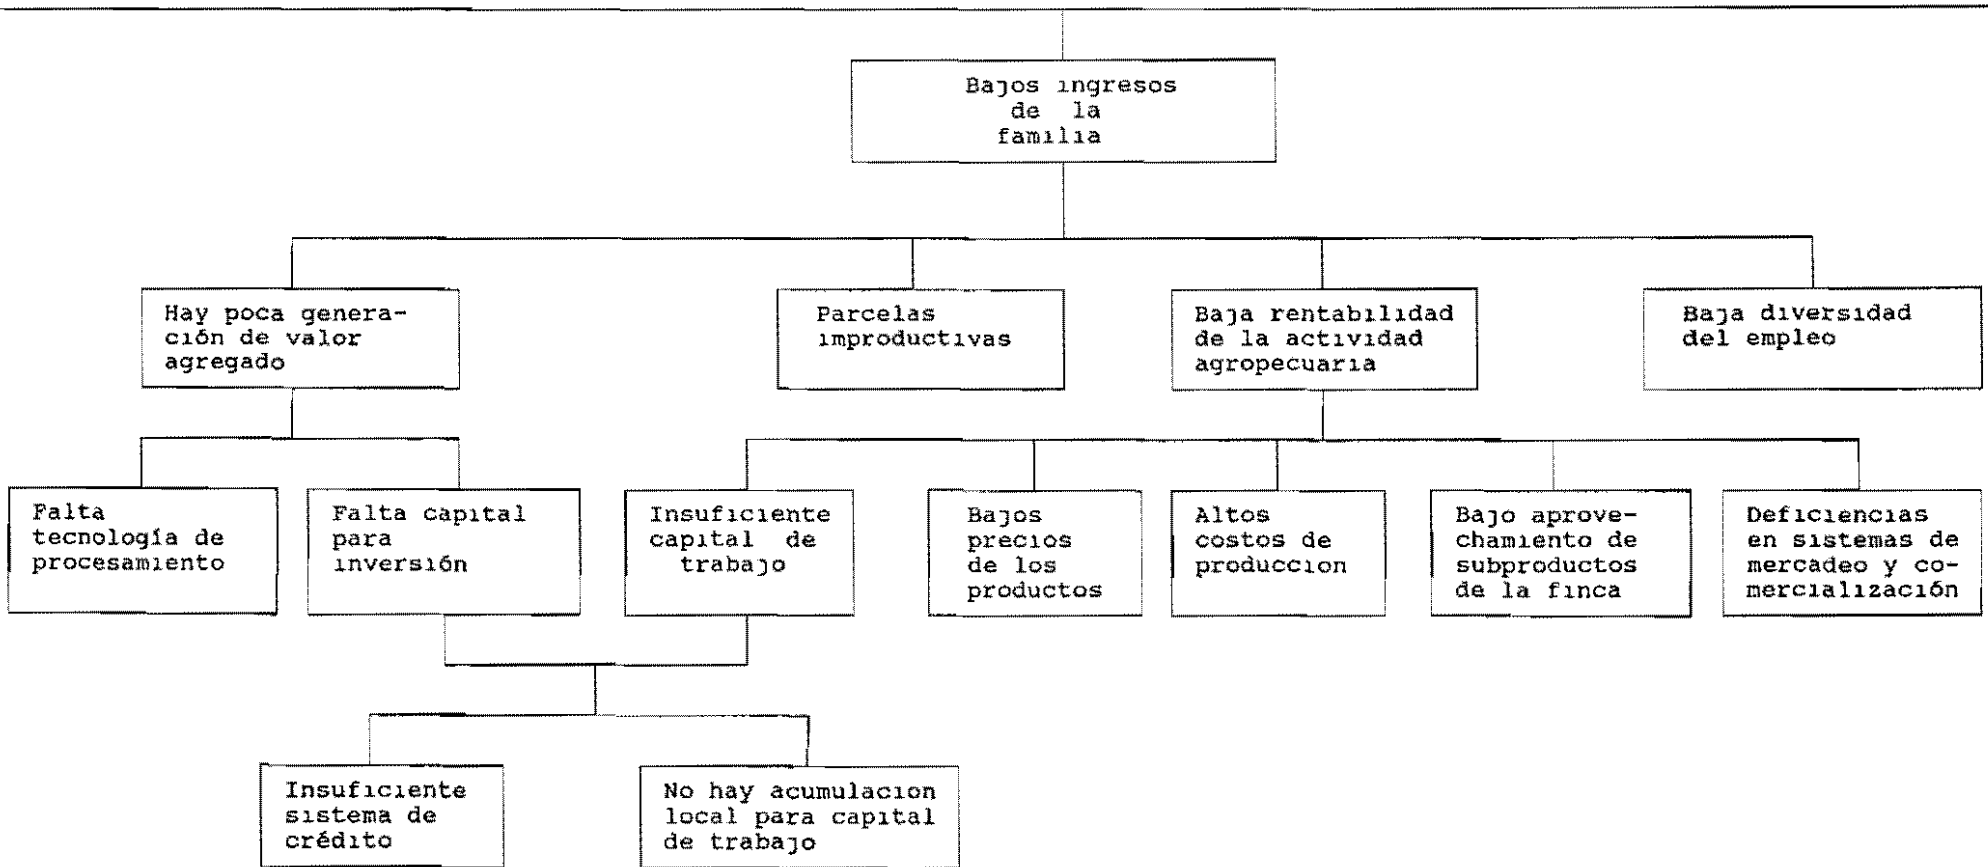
Bajos ingresos de la familia

Hay poca generación de valor agregado

Parcelas improductivas

Baja rentabilidad de la actividad agropecuaria

Baja diversidad del empleo

Falta tecnología de procesamiento

Falta capital para inversión

Insuficiente capital de trabajo

Bajos precios de los productos

Altos costos de produccion

Bajo aprovechamiento de subproductos de la finca

Deficiencias en sistemas de mercadeo y comercialización

Insuficiente sistema de crédito

No hay acumulacion local para capital de trabajo